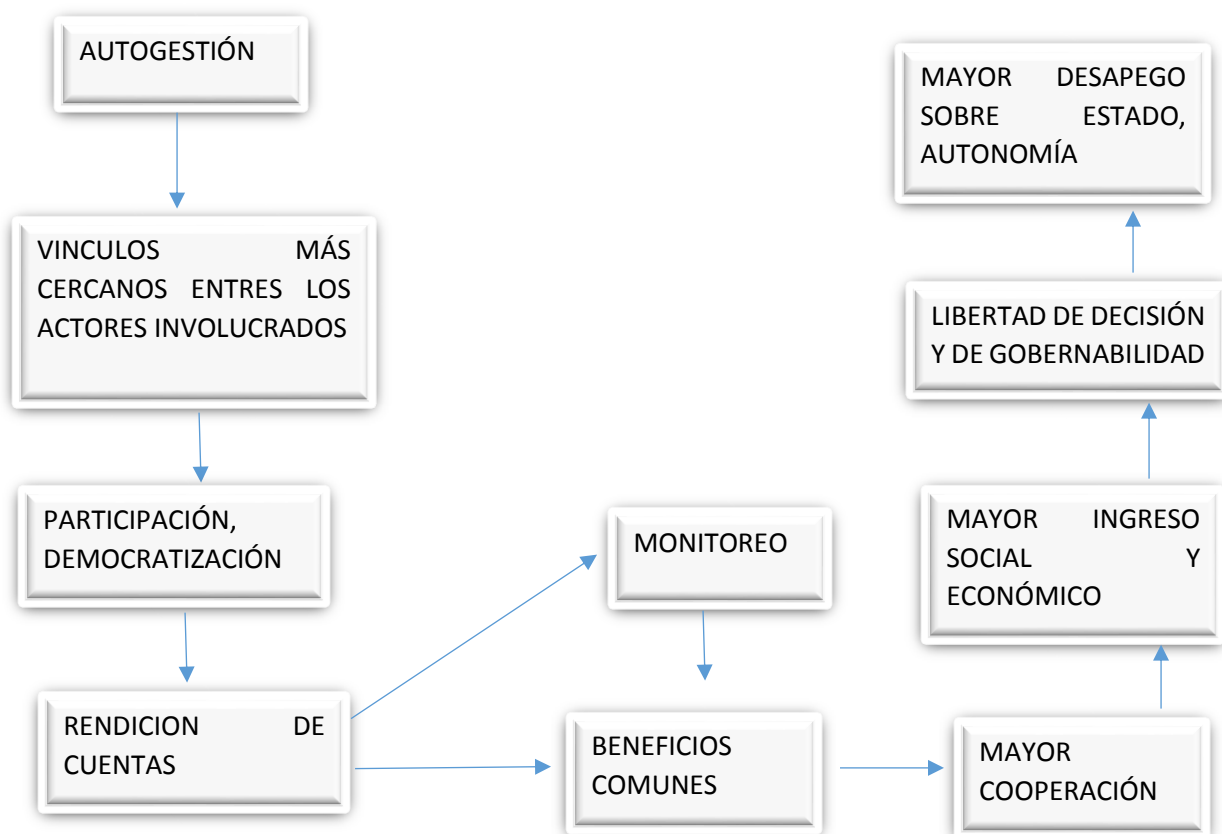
AUTOGESTIÓN

VINCULOS MÁS CERCANOS ENTRES LOS ACTORES INVOLUCRADOS

PARTICIPACIÓN, DEMOCRATIZACIÓN

RENDICION DE CUENTAS

MONITOREO

BENEFICIOS COMUNES

MAYOR COOPERACIÓN

MAYOR INGRESO SOCIAL Y ECONÓMICO

LIBERTAD DE DECISIÓN Y DE GOBERNABILIDAD

MAYOR DESAPEGO SOBRE ESTADO, AUTONOMÍA